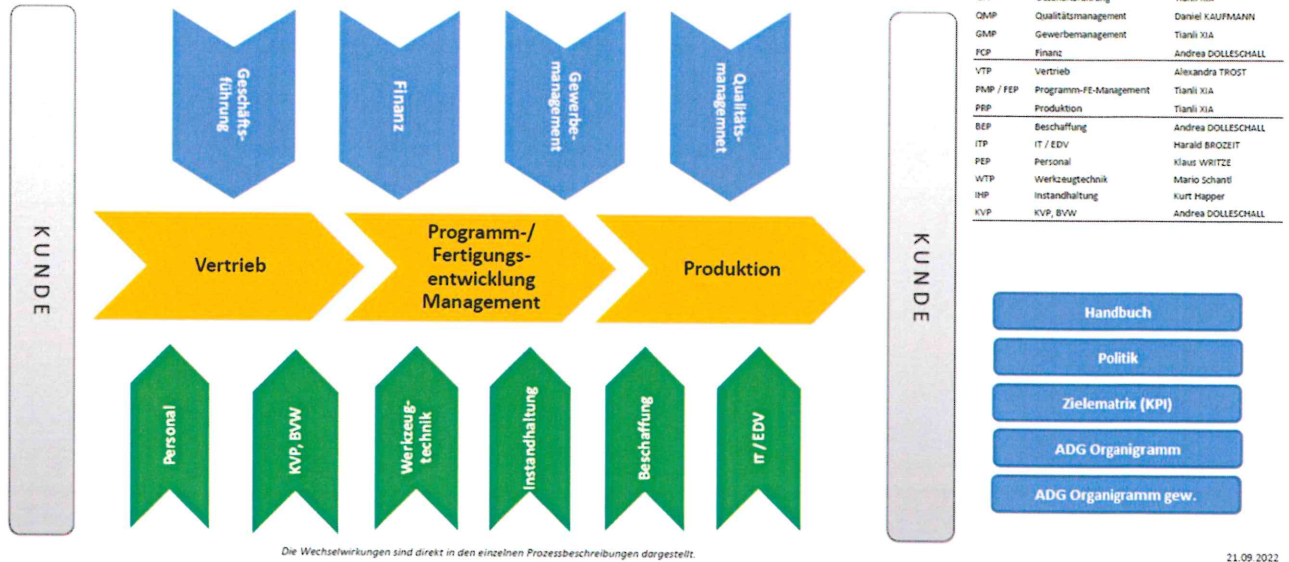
KUNDE

Geschäftsführung

Finanz

Gewerbemanagement

Qualitätsmanagemnet

Vertrieb

Programm-/ Fertigungsentwicklung Management

Produktion

Personal

KVP, BVW

Werkzeugtechnik

Instandhaltung

Beschaffung

IT / EDV

KUNDE

| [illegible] | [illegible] | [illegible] |
|---|---|---|
| QMP | Qualitätsmanagement | Daniel KAUFMANN |
| GMP | Gewerbemanagement | Tianli XIA |
| FCP | Finanz | Andrea DOLLESCHALL |
| VTP | Vertrieb | Alexandra TROST |
| PMP / FEP | Programm-FE-Management | Tianli XIA |
| PRP | Produktion | Tianli XIA |
| BEP | Beschaffung | Andrea DOLLESCHALL |
| ITP | IT / EDV | Harald BROZEIT |
| PEP | Personal | Klaus WRITZE |
| WTP | Werkzeugtechnik | Mario Schantl |
| IHP | Instandhaltung | Kurt Happer |
| KVP | KVP, BVW | Andrea DOLLESCHALL |

Handbuch

Politik

Zielematrix (KPI)

ADG Organigramm

ADG Organigramm gew.

Die Wechselwirkungen sind direkt in den einzelnen Prozessbeschreibungen dargestellt.

21.09.2022